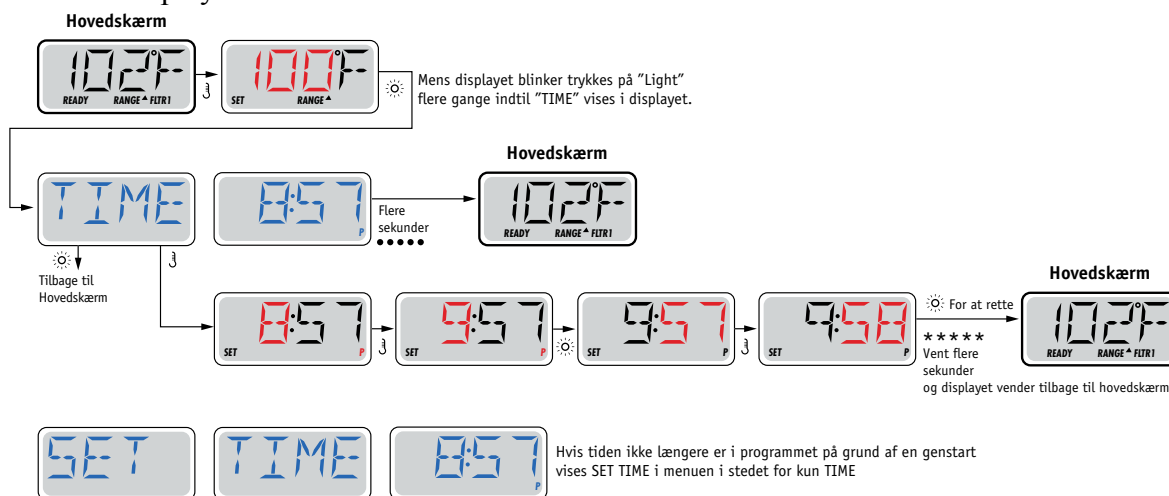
Hovedskærm

102F
READY RANGE FLTR1

100F
SET RANGE

Mens displayet blinker trykkes på "Light" flere gange indtil "TIME" vises i displayet.

TIME

Tilbage til Hovedskærm

8:57
P

Flere sekunder
●●●●●

Hovedskærm

102F
READY RANGE FLTR1

8:57
SET P

9:57
SET P

9:57
SET P

9:58
SET P

For at rette

*****
Vent flere sekunder og displayet vender tilbage til hovedskærm

Hovedskærm

102F
READY RANGE FLTR1

SET

TIME

8:57
P

Hvis tiden ikke længere er i programmet på grund af en genstart vises SET TIME i menuen i stedet for kun TIME